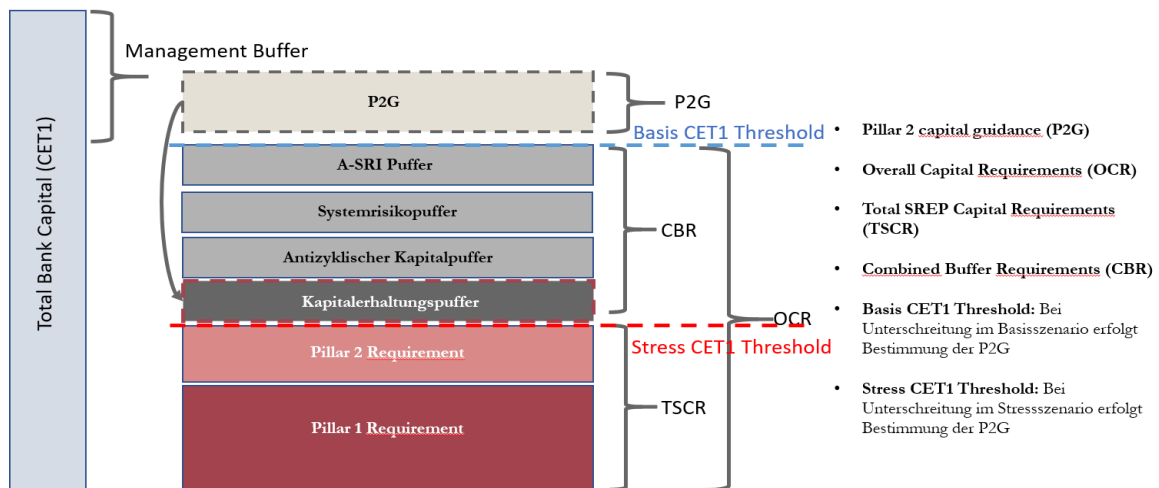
Total Bank Capital (CET1)

Management Buffer

P2G

P2G

Basis CET1 Threshold

A-SRI Puffer

Systemrisikopuffer

Antizyklischer Kapitalpuffer

Kapitalerhaltungspuffer

CBR

OCR

Stress CET1 Threshold

Pillar 2 Requirement

Pillar 1 Requirement

TSCR

- Pillar 2 capital guidance (P2G)
- Overall Capital Requirements (OCR)
- Total SREP Capital Requirements (TSCR)
- Combined Buffer Requirements (CBR)
- Basis CET1 Threshold: Bei Unterschreitung im Basisszenario erfolgt Bestimmung der P2G
- Stress CET1 Threshold: Bei Unterschreitung im Stressszenario erfolgt Bestimmung der P2G